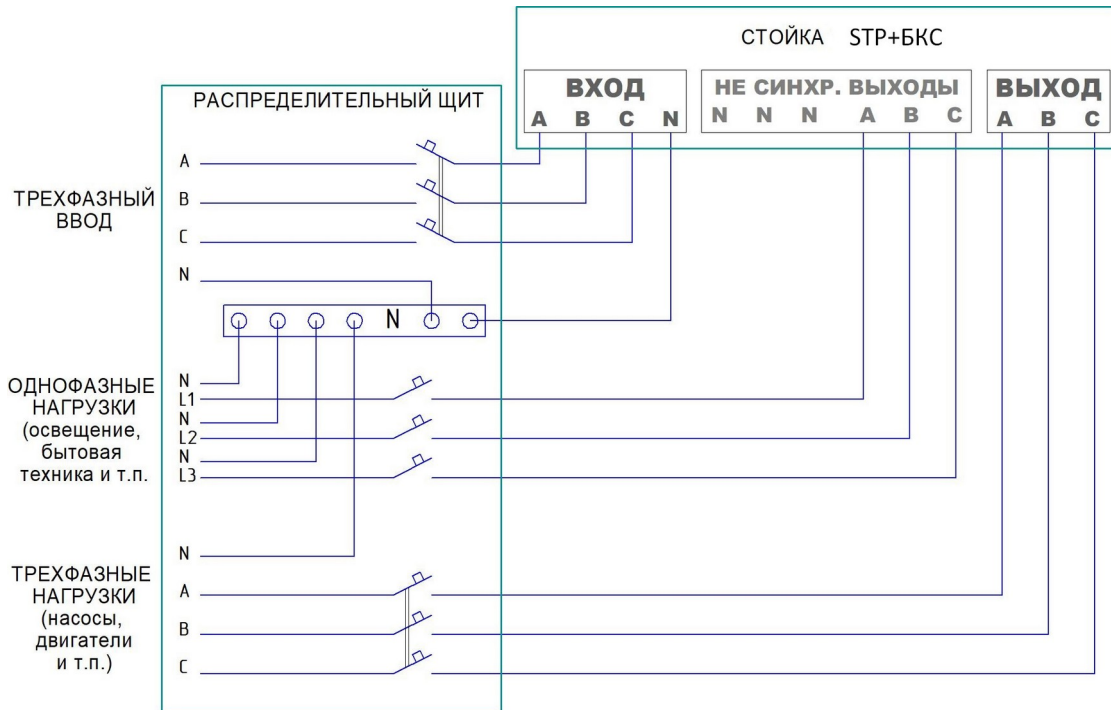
СТОЙКА STP+БКС

РАСПРЕДЕЛИТЕЛЬНЫЙ ЩИТ

ВХОД
A B C N

НЕ СИНХР. ВЫХОДЫ
N N N A B C

ВЫХОД
A B C

ТРЕХФАЗНЫЙ ВВОД

A
B
C
N

N

ОДНОФАЗНЫЕ НАГРУЗКИ (освещение, бытовая техника и т.п.

N
L1
N
L2
N
L3

ТРЕХФАЗНЫЕ НАГРУЗКИ (насосы, двигатели и т.п.)

N
A
B
C